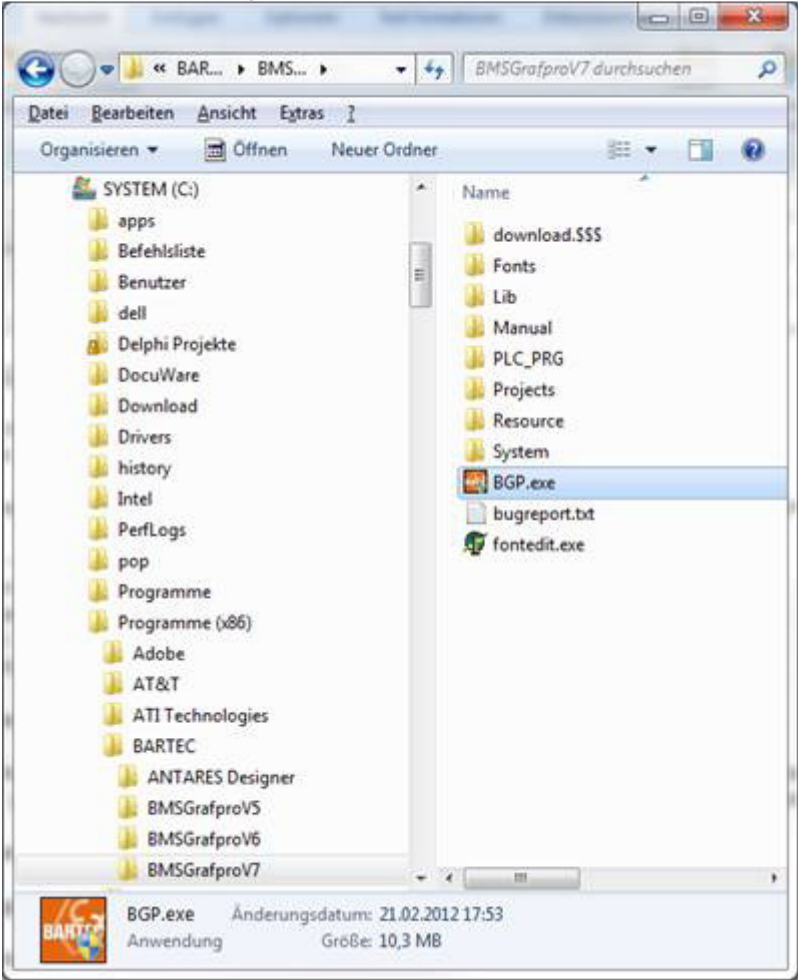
« BAR... ▸ BMS... ▸

BMSGrafproV7 durchsuchen

Datei Bearbeiten Ansicht Extras ?

Organisieren ▾ Öffnen Neuer Ordner

SYSTEM (C:)
apps
Befehlsliste
Benutzer
dell
Delphi Projekte
DocuWare
Download
Drivers
history
Intel
PerfLogs
pop
Programme
Programme (x86)
Adobe
AT&T
ATI Technologies
BARTEC
ANTARES Designer
BMSGrafproV5
BMSGrafproV6
BMSGrafproV7

Name
download.$$$
Fonts
Lib
Manual
PLC_PRG
Projects
Resource
System
BGP.exe
bugreport.txt
fontedit.exe

BARTEC

BGP.exe Änderungsdatum: 21.02.2012 17:53
Anwendung Größe: 10,3 MB